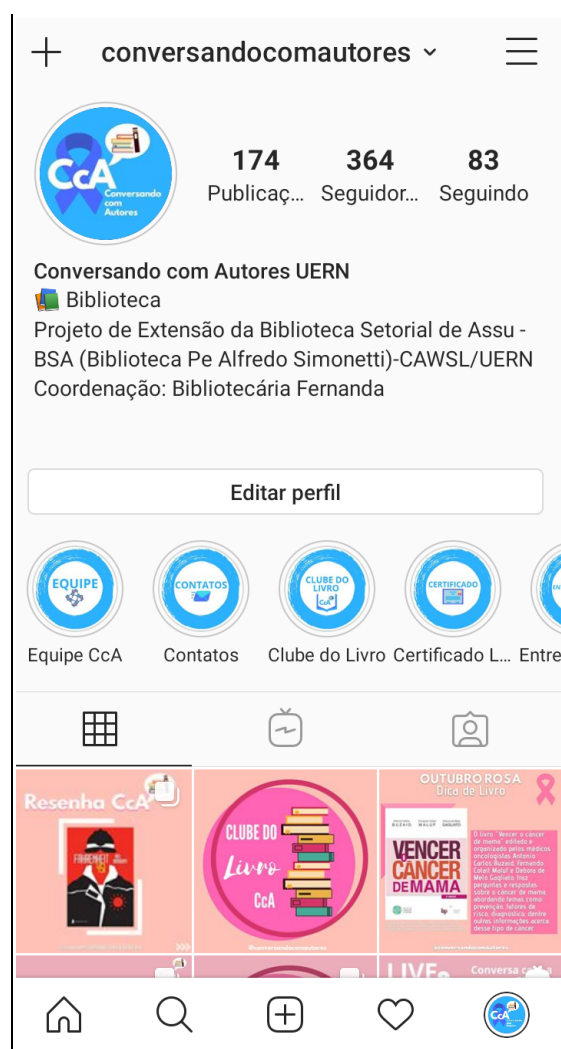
+ conversandocomautores ˅

CcA Conversando com Autores

174 Publicaç...
364 Seguidor...
83 Seguindo

Conversando com Autores UERN
Biblioteca
Projeto de Extensão da Biblioteca Setorial de Assu - BSA (Biblioteca Pe Alfredo Simonetti)-CAWSL/UERN
Coordenação: Bibliotecária Fernanda

Editar perfil

EQUIPE
Equipe CcA
CONTATOS
Contatos
CLUBE DO LIVRO
Clube do Livro
CERTIFICADO
Certificado L...
Entre

Resenha CcA
FAHRENHEIT 451

CLUBE DO Livro CcA
@conversandocomautores

OUTUBRO ROSA
Dica de Livro
VENCER O CÂNCER DE MAMA
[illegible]

LIVE
Conversa c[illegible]

CcA